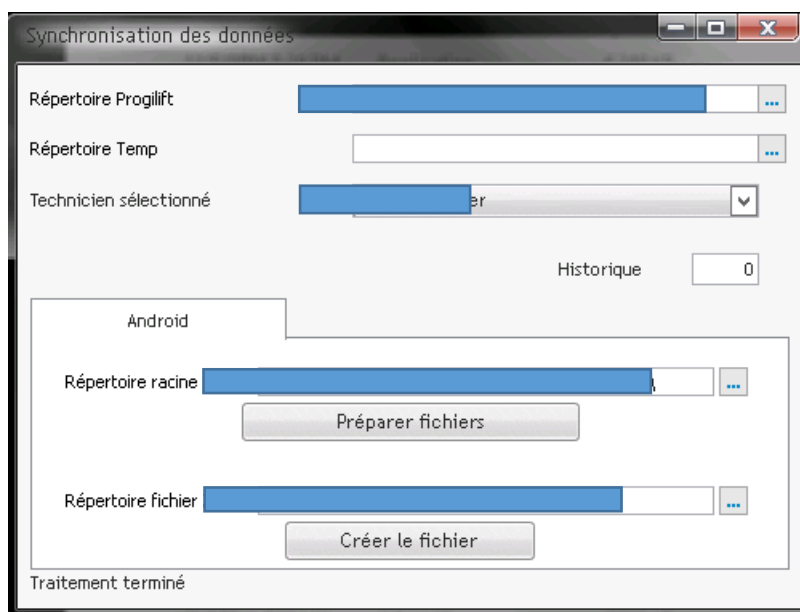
Synchronisation des données

Répertoire Progilift ...

Répertoire Temp ...

Technicien sélectionné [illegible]er

Historique 0

Android

Répertoire racine ...

Préparer fichiers

Répertoire fichier ...

Créer le fichier

Traitement terminé